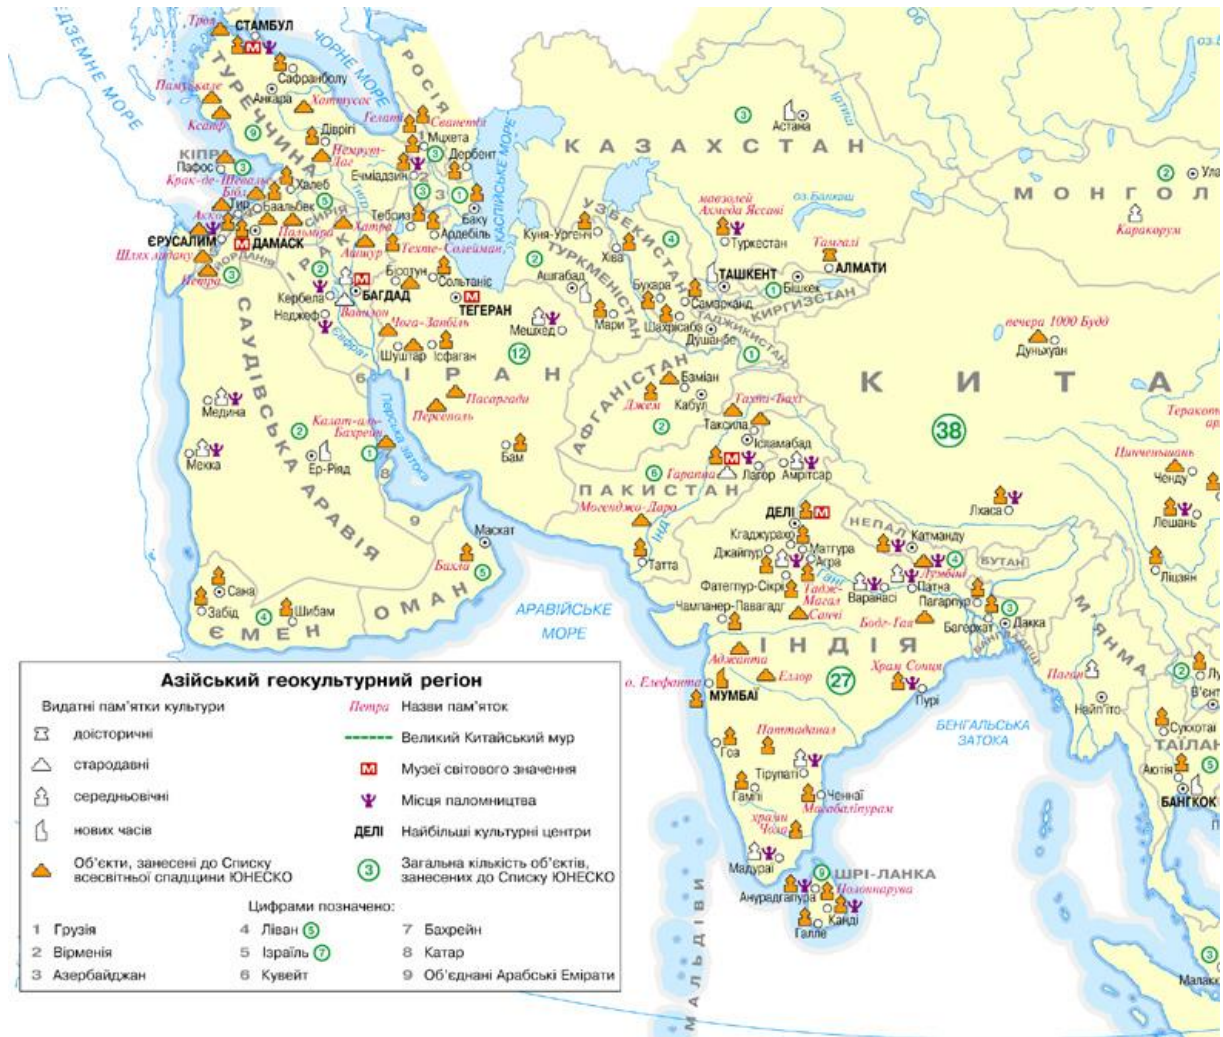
ЕДЗЕМНЕ МОРЕ
Троя
СТАМБУЛ
ЧОРНЕ МОРЕ
РОСІЯ
Памуккале
Сафранболу
Анкара
Хаттусас
ТУРЕЧЧИНА
Ксантр
Діврігі
Гелаті
Светиці
Мцхета
Дербент
КАСПІЙСЬКЕ МОРЕ
Немрут-Даг
Ечміадзин
КІПР
Пафос
Крак-де-Шевальє
Біблос
Халеб
Тир
Баальбек
Акко
СИРІЯ
Пальміра
Тебриз
Ардебіль
Баку
ЄРУСАЛИМ
ДАМАСК
Хатра
Тахте-Солейман
Шлях мадану
Петра
ЙОРДАНІЯ
Ашшур
ІРАК
Бісотун
Сольтаніє
БАГДАД
ТЕГЕРАН
Кербела
Наджеф
Вавилон
Чога-Занбіль
Шуштар
Ісфаган
Мешхед
І Р А Н
САУДІВСЬКА АРАВІЯ
Медина
Пасаргади
Персеполь
Калат-аль-Бахрейн
Перська затока
Мекка
Ер-Ріяд
Бам
К А З А Х С Т А Н
Астана
Іртиш
оз. Балхаш
мавзолей Ахмеда Яссаві
Туркестан
Тамгалі
АЛМАТИ
ТАШКЕНТ
Бішкек
КИРГИЗСТАН
УЗБЕКИСТАН
ТУРКМЕНІСТАН
Куня-Ургенч
Хіва
Ашгабад
Бухара
Самарканд
Мари
Шахрисабз
Душанбе
ТАДЖИКИСТАН
АФГАНІСТАН
Бамійан
Джем
Кабул
Тахти-Бахі
Таксила
Ісламабад
Гарапа
Лагор
Амрітсар
П А К И С Т А Н
Мохенджо-Даро
Інд
Татта
Маскат
Бахла
ОМАН
Сана
Забід
Шибам
ЄМЕН
АРАВІЙСЬКЕ МОРЕ
М О Н Г О Л
Каракорум
Уланбатор
печери 1000 Будд
Дуньхуан
К И Т А
38
Теракотова армія
Цинченшань
Ченду
Лхаса
Лешань
Ліцзян
ДЕЛІ
Кхаджурахо
Джайпур
Матгура
Агра
НЕПАЛ
Катманду
Лумбіні
БУТАН
Фатегпур-Сікрі
Тадж-Магал
Санчі
Варанасі
Патна
Бодх-Гая
Пагарпур
Багеркат
Дакка
Чампанер-Павагадг
І Н Д І Я
Аджанта
Еллора
о. Елефанта
МУМБАЇ
27
Храм Сонця
Пурі
БЕНГАЛЬСЬКА ЗАТОКА
Паттадакал
Гоа
Тірупаті
Гампі
Ченнаї
Махабаліпурам
храми Чола
Мадураї
ШРІ-ЛАНКА
Анурадгапура
Полоннарува
Канді
Галле
МАЛЬДІВИ
М'ЯНМА
Паган
Найпіто
Сукхотаї
ТАЙЛАН
Аютія
БАНГКОК
Малакка

Азійський геокультурний регіон
Видатні пам'ятки культури
доісторичні
стародавні
середньовічні
нових часів
Об'єкти, занесені до Списку всесвітньої спадщини ЮНЕСКО
Петра Назви пам'яток
Великий Китайський мур
Музеї світового значення
Місця паломництва
ДЕЛІ Найбільші культурні центри
3 Загальна кількість об'єктів, занесених до Списку ЮНЕСКО
Цифрами позначено:
1 Грузія
2 Вірменія
3 Азербайджан
4 Ліван 5
5 Ізраїль 7
6 Кувейт
7 Бахрейн
8 Катар
9 Об'єднані Арабські Емірати